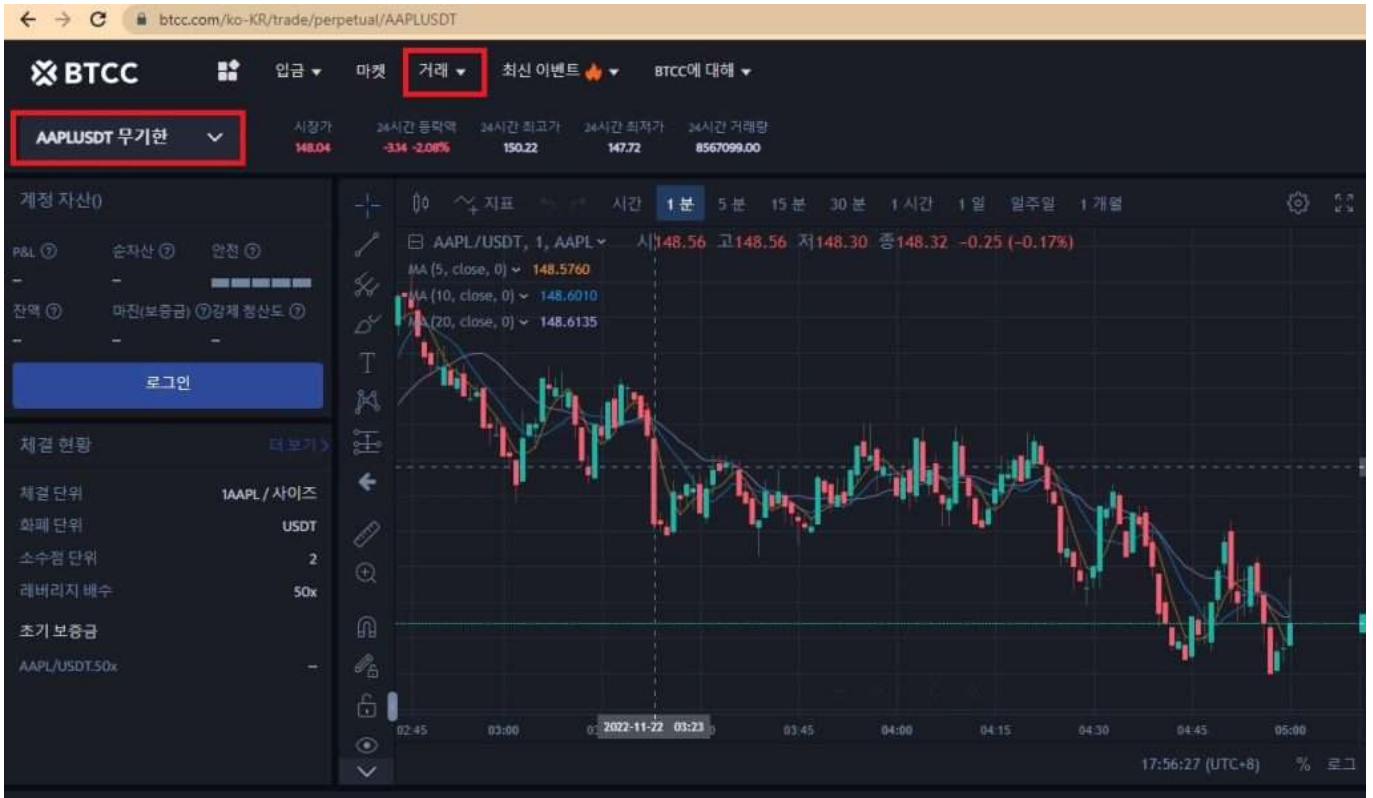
btcc.com/ko-KR/trade/perpetual/AAPLUSDT

BTCC 입금 마켓 거래 최신 이벤트 BTCC에 대해

AAPLUSDT 무기한

| 시장가 | 24시간 등락액 | 24시간 최고가 | 24시간 최저가 | 24시간 거래량 |
|---|---|---|---|---|
| 148.04 | -3.14 -2.08% | 150.22 | 147.72 | 8567099.00 |

계정 자산()

P&L ⓘ 순자산 ⓘ 안전 ⓘ
– –
잔액 ⓘ 마진(보증금) ⓘ 강제 청산도 ⓘ
– – –

로그인

체결 현황 더 보기 >

체결 단위 1AAPL / 사이즈
화폐 단위 USDT
소수점 단위 2
레버리지 배수 50x

초기 보증금
AAPL/USDT.50x –

지표 시간 1 분 5 분 15 분 30 분 1 시간 1 일 일주일 1 개월

AAPL/USDT, 1, AAPL 시148.56 고148.56 저148.30 종148.32 -0.25 (-0.17%)
MA (5, close, 0) 148.5760
MA (10, close, 0) 148.6010
MA (20, close, 0) 148.6135

02:45 03:00 2022-11-22 03:23 03:45 04:00 04:15 04:30 04:45 05:00

17:56:27 (UTC+8) % 로그